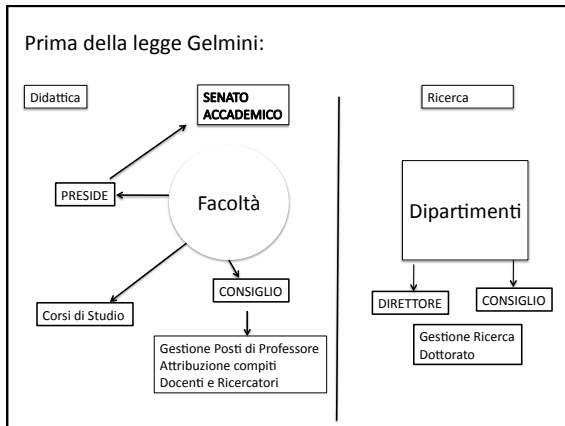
Prima della legge Gelmini:

Didattica

SENATO ACCADEMICO

PRESIDE

Facoltà

CONSIGLIO

Corsi di Studio

Gestione Posti di Professore
Attribuzione compiti
Docenti e Ricercatori

Ricerca

Dipartimenti

DIRETTORE

CONSIGLIO

Gestione Ricerca
Dottorato